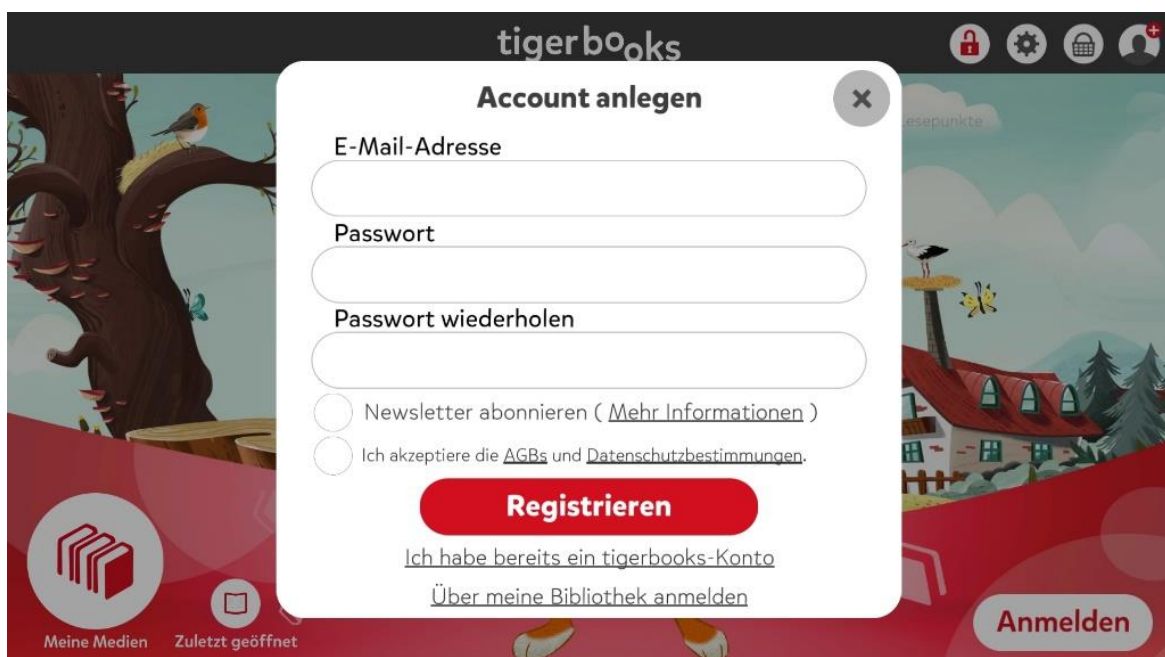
tigerbooks

Account anlegen

×

Lesepunkte

E-Mail-Adresse

Passwort

Passwort wiederholen

Newsletter abonnieren ( Mehr Informationen )

Ich akzeptiere die AGBs und Datenschutzbestimmungen.

Registrieren

Ich habe bereits ein tigerbooks-Konto

Über meine Bibliothek anmelden

Meine Medien

Zuletzt geöffnet

Anmelden